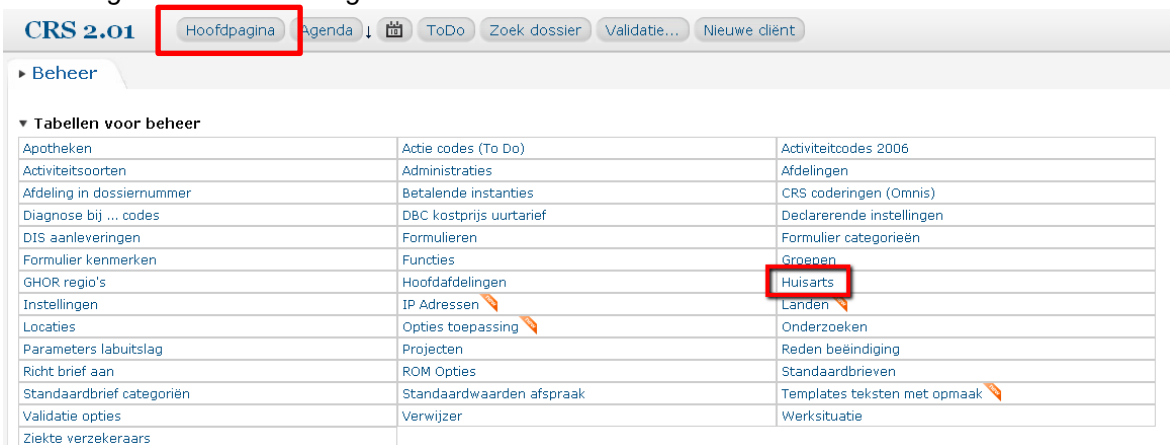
CRS 2.01 Hoofdpagina Agenda ↓ ToDo Zoek dossier Validatie... Nieuwe cliënt

▸ Beheer

▾ Tabellen voor beheer

| | | |
|---|---|---|
| Apotheken | Actie codes (To Do) | Activiteitcodes 2006 |
| Activiteitsoorten | Administraties | Afdelingen |
| Afdeling in dossiernummer | Betalende instanties | CRS coderingen (Omnis) |
| Diagnose bij ... codes | DBC kostprijs uurtarief | Declarerende instellingen |
| DIS aanleveringen | Formulieren | Formulier categorieën |
| Formulier kenmerken | Functies | Groepen |
| GHOR regio's | Hoofdafdelingen | Huisarts |
| Instellingen | IP Adressen | Landen |
| Locaties | Opties toepassing | Onderzoeken |
| Parameters labuitslag | Projecten | Reden beëindiging |
| Richt brief aan | ROM Opties | Standaardbrieven |
| Standaardbrief categoriën | Standaardwaarden afspraak | Templates teksten met opmaak |
| Validatie opties | Verwijzer | Werksituatie |
| Ziekte verzekeraars | | |